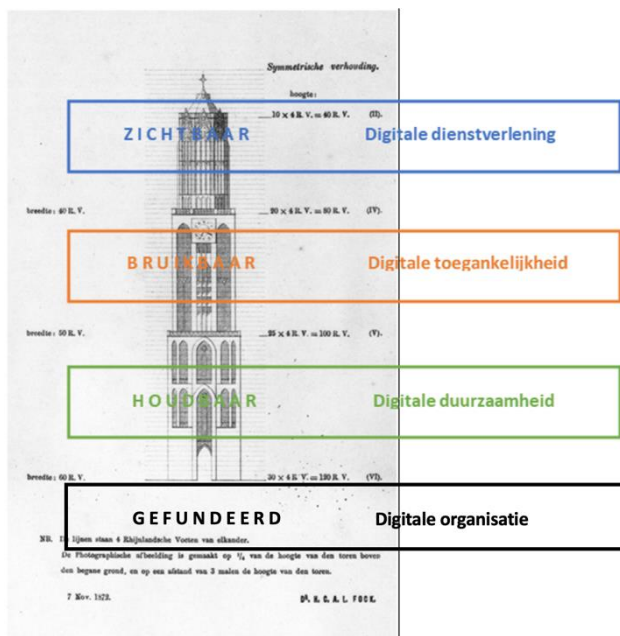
Symmetrische verhouding.

hoogte:

10 × 4 R. V. = 40 R. V. (III).

ZICHTBAAR

Digitale dienstverlening

breedte: 40 R. V.

20 × 4 R. V. = 80 R. V. (IV).

BRUIKBAAR

Digitale toegankelijkheid

breedte: 50 R. V.

25 × 4 R. V. = 100 R. V. (V).

HOUDBAAR

Digitale duurzaamheid

breedte: 60 R. V.

30 × 4 R. V. = 120 R. V. (VI).

GEFUNDEERD

Digitale organisatie

NB. De lijnen staan 4 Rhijnlandsche Voeten van elkander.
De Photographische afbeelding is gemaakt op $\frac{1}{4}$ van de hoogte van den toren boven den begane grond, en op een afstand van 3 malen de hoogte van den toren.

7 Nov. 1872.

Dr. H. C. A. L. FOCK.